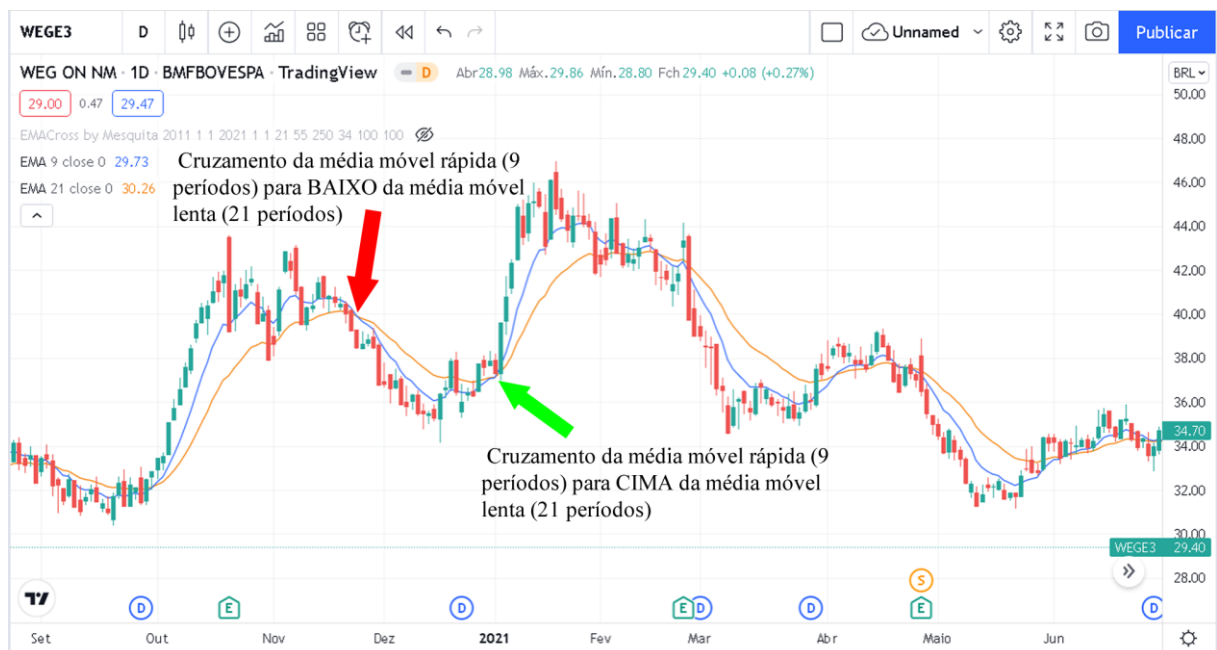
WEGE3 D Unnamed Publicar

WEG ON NM · 1D · BMFBOVESPA · TradingView D Abr28.98 Máx.29.86 Mín.28.80 Fch29.40 +0.08 (+0.27%)

29.00 0.47 29.47

EMACross by Mesquita 2011 1 1 2021 1 1 21 55 250 34 100 100

EMA 9 close 0 29.73

EMA 21 close 0 30.26

Cruzamento da média móvel rápida (9 períodos) para BAIXO da média móvel lenta (21 períodos)

Cruzamento da média móvel rápida (9 períodos) para CIMA da média móvel lenta (21 períodos)

BRL

50.00
48.00
46.00
44.00
42.00
40.00
38.00
36.00
34.70
34.00
32.00
30.00
WEGE3 29.40
28.00

D E D E D D D E S E D

Set Out Nov Dez 2021 Fev Mar Abr Maio Jun